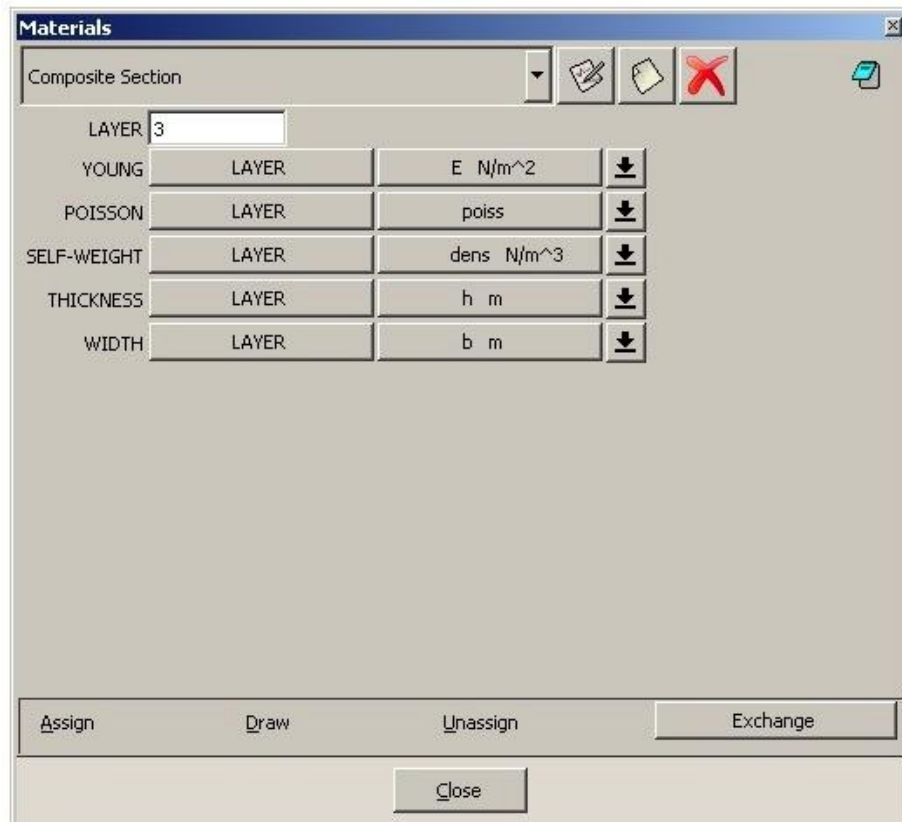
Materials

Composite Section

LAYER 3

| | | |
|---|---|---|
| YOUNG | LAYER | E N/m^2 |
| POISSON | LAYER | poiss |
| SELF-WEIGHT | LAYER | dens N/m^3 |
| THICKNESS | LAYER | h m |
| WIDTH | LAYER | b m |

Assign Draw Unassign Exchange

Close